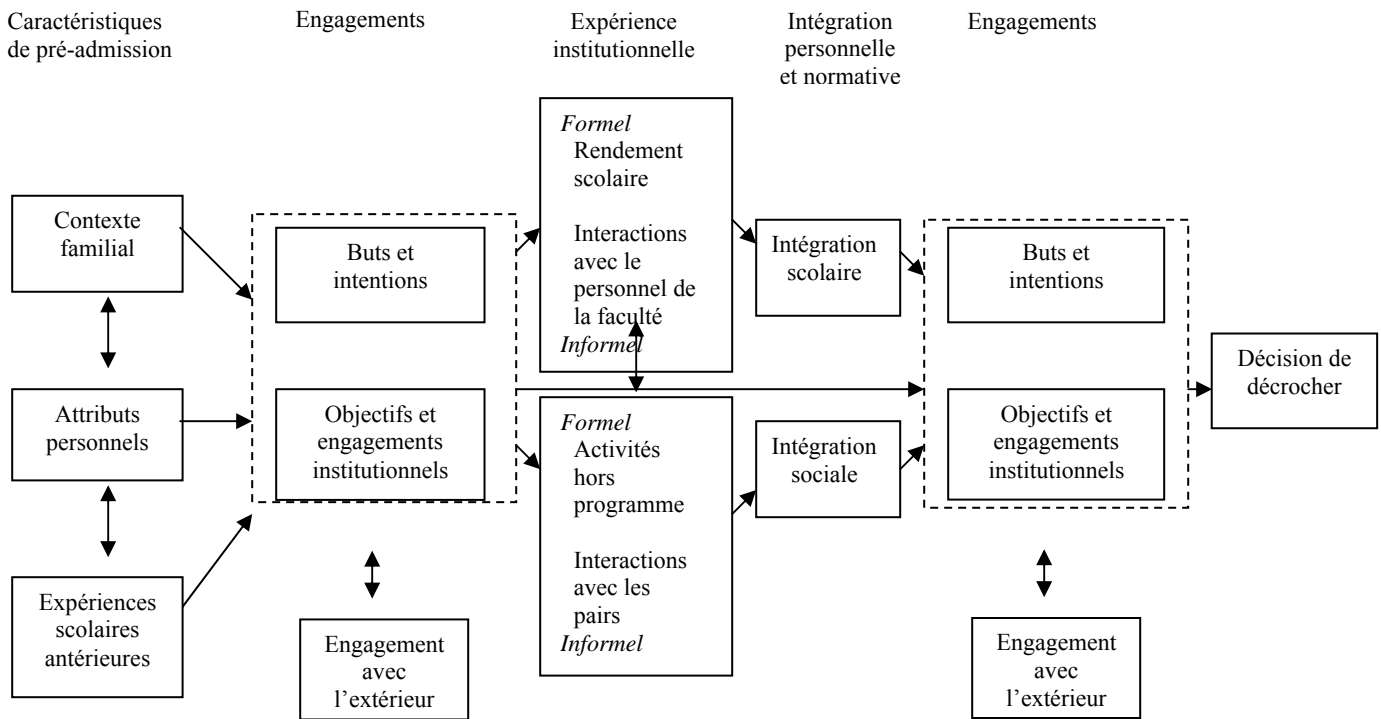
Caractéristiques de pré-admission

Engagements

Expérience institutionnelle

Intégration personnelle et normative

Engagements

Contexte familial

Attributs personnels

Expériences scolaires antérieures

Buts et intentions

Objectifs et engagements institutionnels

Engagement avec l'extérieur

*Formel*
Rendement scolaire

Interactions avec le personnel de la faculté
*Informel*

*Formel*
Activités hors programme

Interactions avec les pairs
*Informel*

Intégration scolaire

Intégration sociale

Buts et intentions

Objectifs et engagements institutionnels

Engagement avec l'extérieur

Décision de décrocher